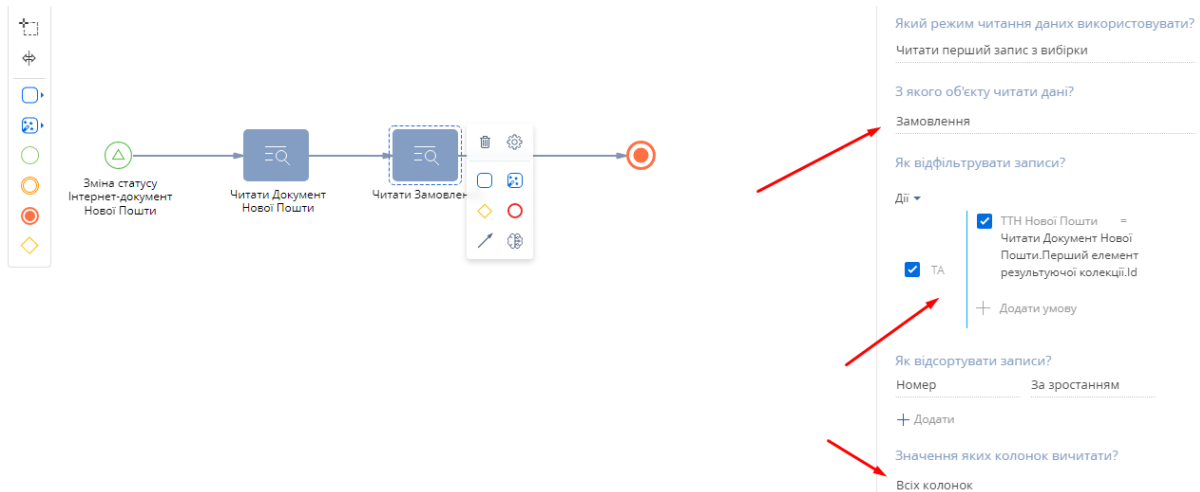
Зміна статусу Інтернет-документ Нової Пошти

Читати Документ Нової Пошти

Читати Замовлен

Який режим читання даних використовувати?

Читати перший запис з вибірки

З якого об'єкту читати дані?

Замовлення

Як відфільтрувати записи?

Дії

ТА

ТТН Нової Пошти = Читати Документ Нової Пошти.Перший елемент результуючої колекції.Id

Додати умову

Як відсортувати записи?

| Номер | За зростанням |
|---|---|

Додати

Значення яких колонок вичитати?

Всіх колонок